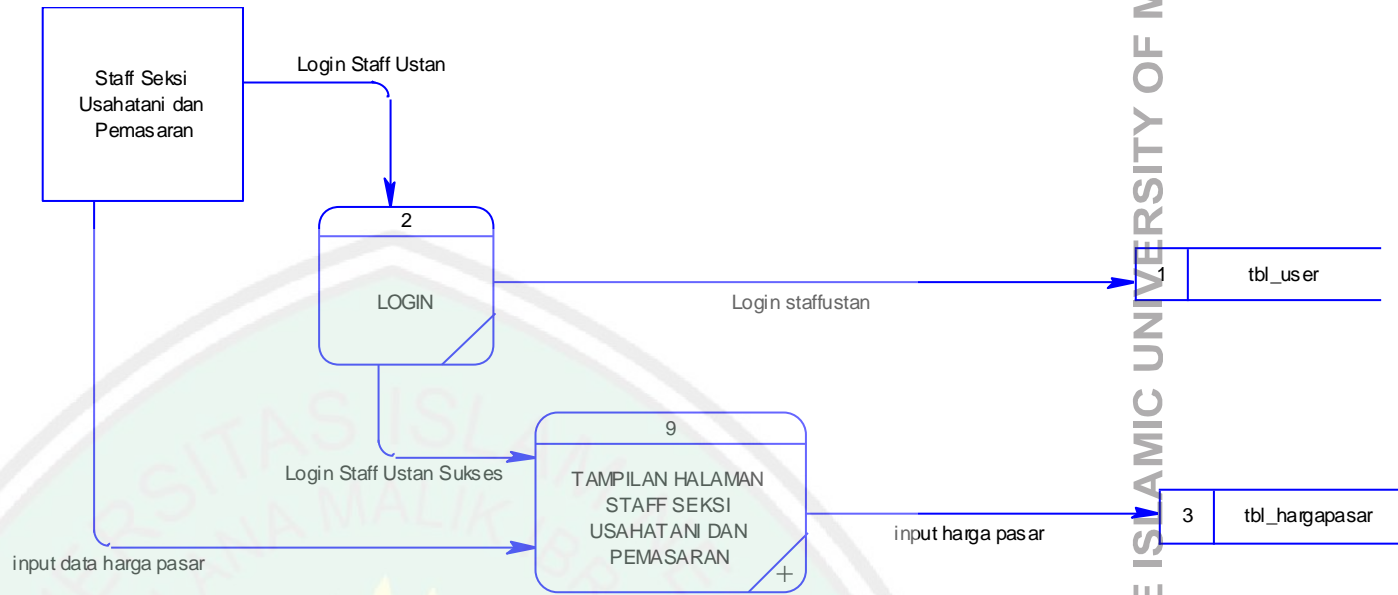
Staff Seksi Usahatani dan Pemasaran

Login Staff Ustan

2

LOGIN

Login staffustan

1 tbl_user

Login Staff Ustan Sukses

9

TAMPILAN HALAMAN STAFF SEKSI USAHATANI DAN PEMASARAN

input harga pasar

3 tbl_hargapasar

input data harga pasar

E ISLAMIC UNIVERSITY OF M

UNIVERSITAS ISLAM NEGERI MAULANA MALIK IBRAHIM